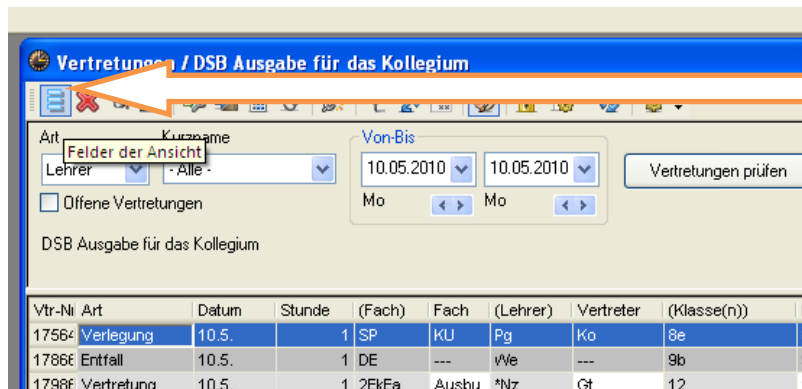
Vertretungen / DSB Ausgabe für das Kollegium

Art
Felder der Ansicht
Kurzname
Lehrer
- Alle -
Von-Bis
10.05.2010
10.05.2010
Vertretungen prüfen
Offene Vertretungen
Mo
Mo
DSB Ausgabe für das Kollegium

| Vtr-Nr | Art | Datum | Stunde | (Fach) | Fach | (Lehrer) | Vertreter | (Klasse(n)) |
|---|---|---|---|---|---|---|---|---|
| 17564 | Verlegung | 10.5. | 1 | SP | KU | Pg | Ko | 8e |
| 17866 | Entfall | 10.5. | 1 | DE | --- | We | --- | 9b |
| 17986 | Vertretung | 10.5. | 1 | 2EkEa | Ausbu | *Nz | Gt | 12 |